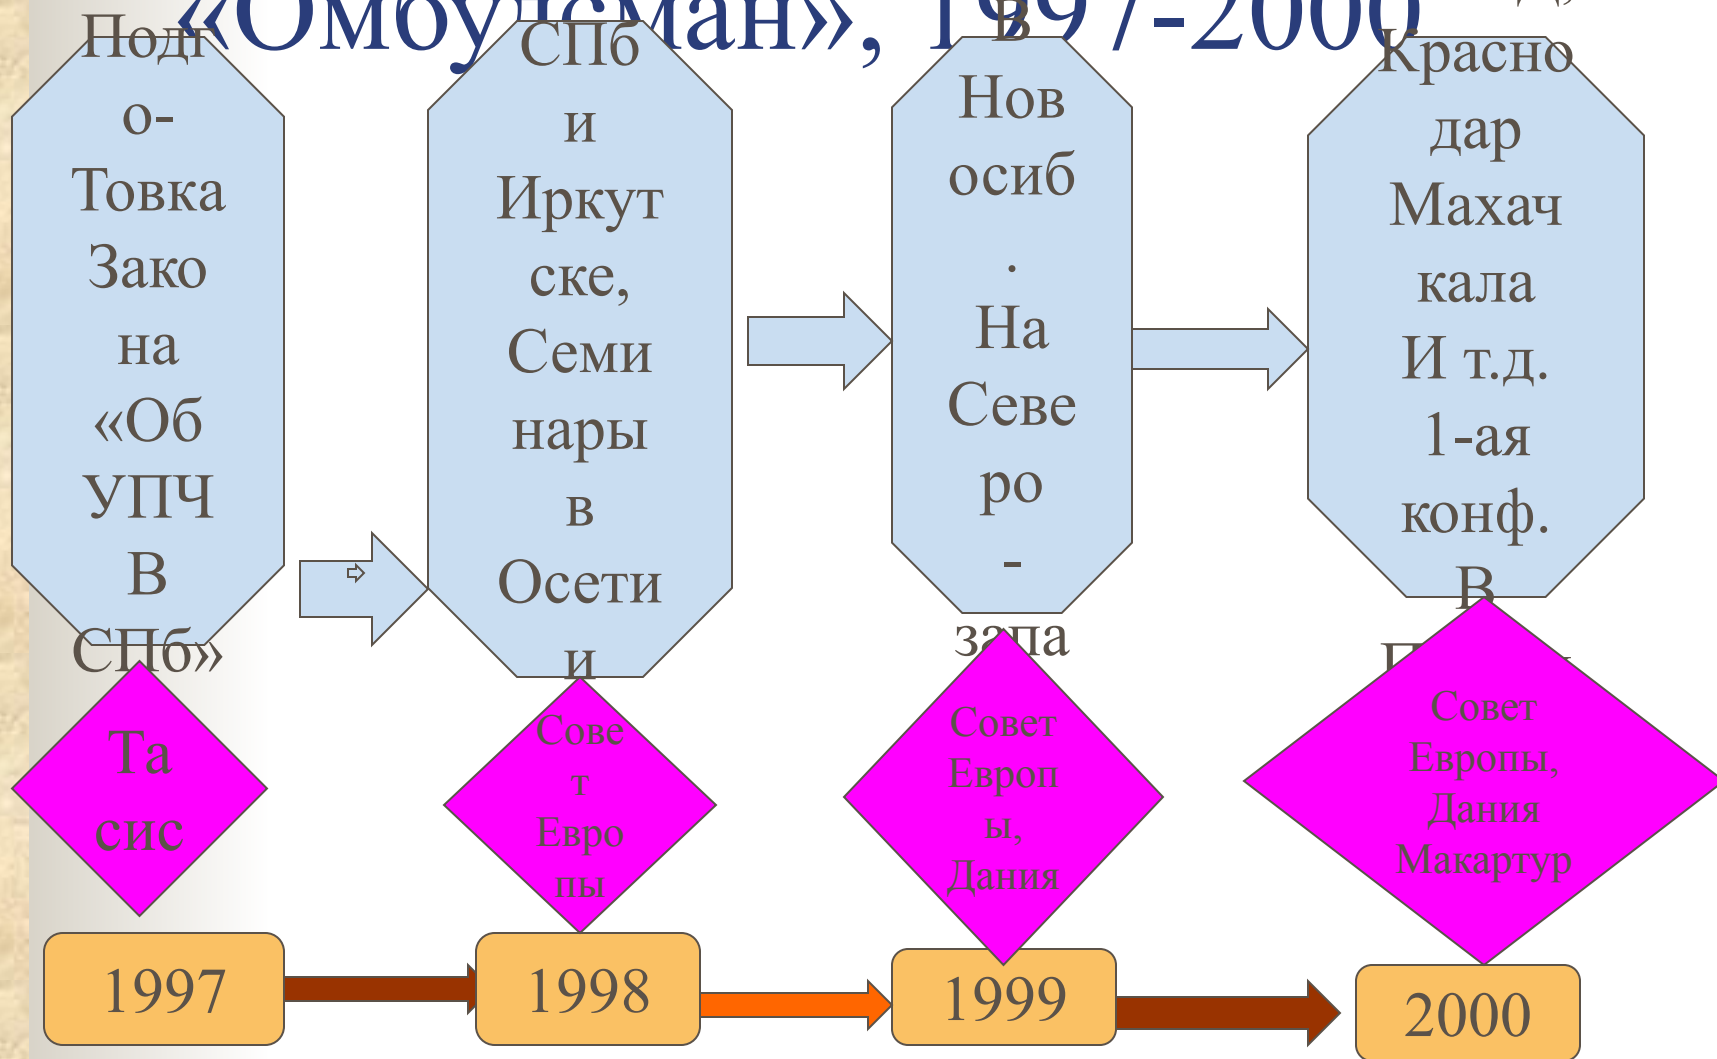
«Омбудсман», 1997-2000

Подго-Товка Закона «Об УПЧ В СПб»

СПб и Иркутске, Семинары в Осетии

Новосиб. На Северо-запа

Краснодар Махачкала И т.д. 1-ая конф. В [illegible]

Тасис

Совет Европы

Совет Европы, Дания

Совет Европы, Дания Макартур

1997

1998

1999

2000